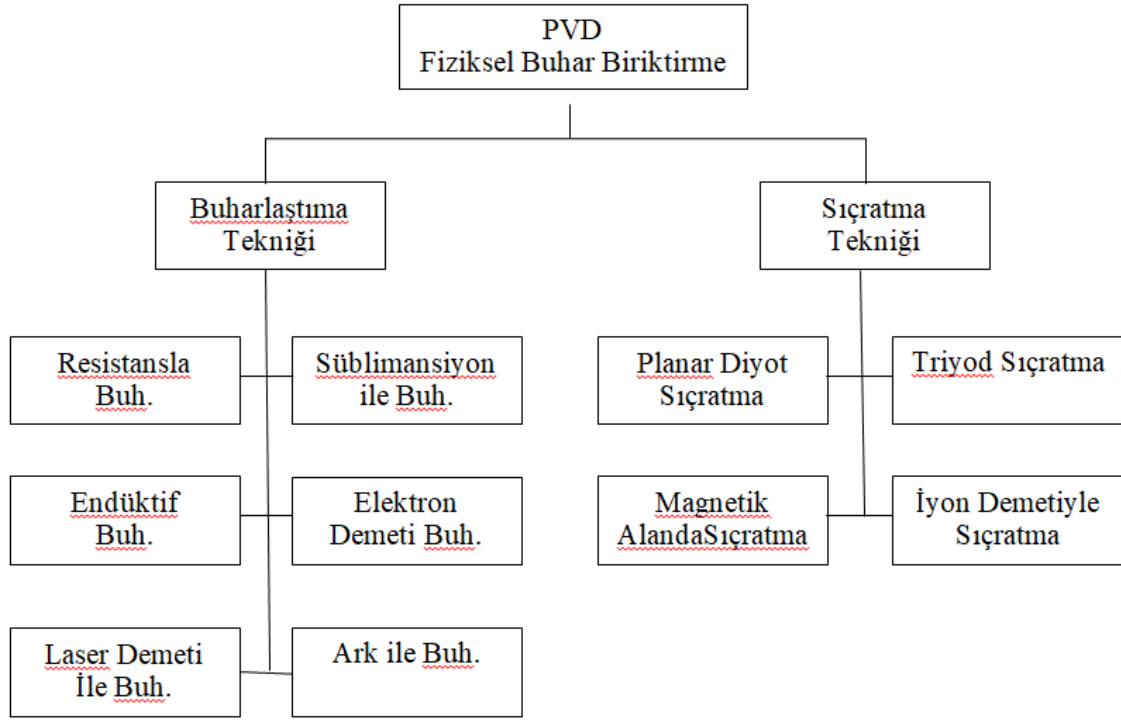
PVD
Fiziksel Buhar Biriktirme

Buharlaştıma
Tekniği

Sıçratma
Tekniği

Resistansla
Buh.

Süblimansiyon
ile Buh.

Endüktif
Buh.

Elektron
Demeti Buh.

Laser Demeti
İle Buh.

Ark ile Buh.

Planar Diyot
Sıçratma

Triyod Sıçratma

Magnetik
AlandaSıçratma

İyon Demetiyle
Sıçratma